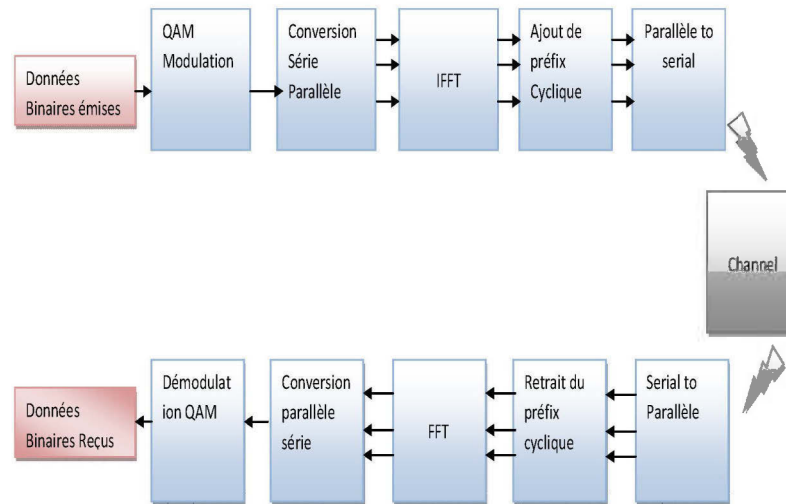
Données Binaires émises

QAM Modulation

Conversion Série Parallèle

IFFT

Ajout de préfix Cyclique

Parallèle to serial

Channel

Serial to Parallèle

Retrait du préfix cyclique

FFT

Conversion parallèle série

Démodulat ion QAM

Données Binaires Reçus